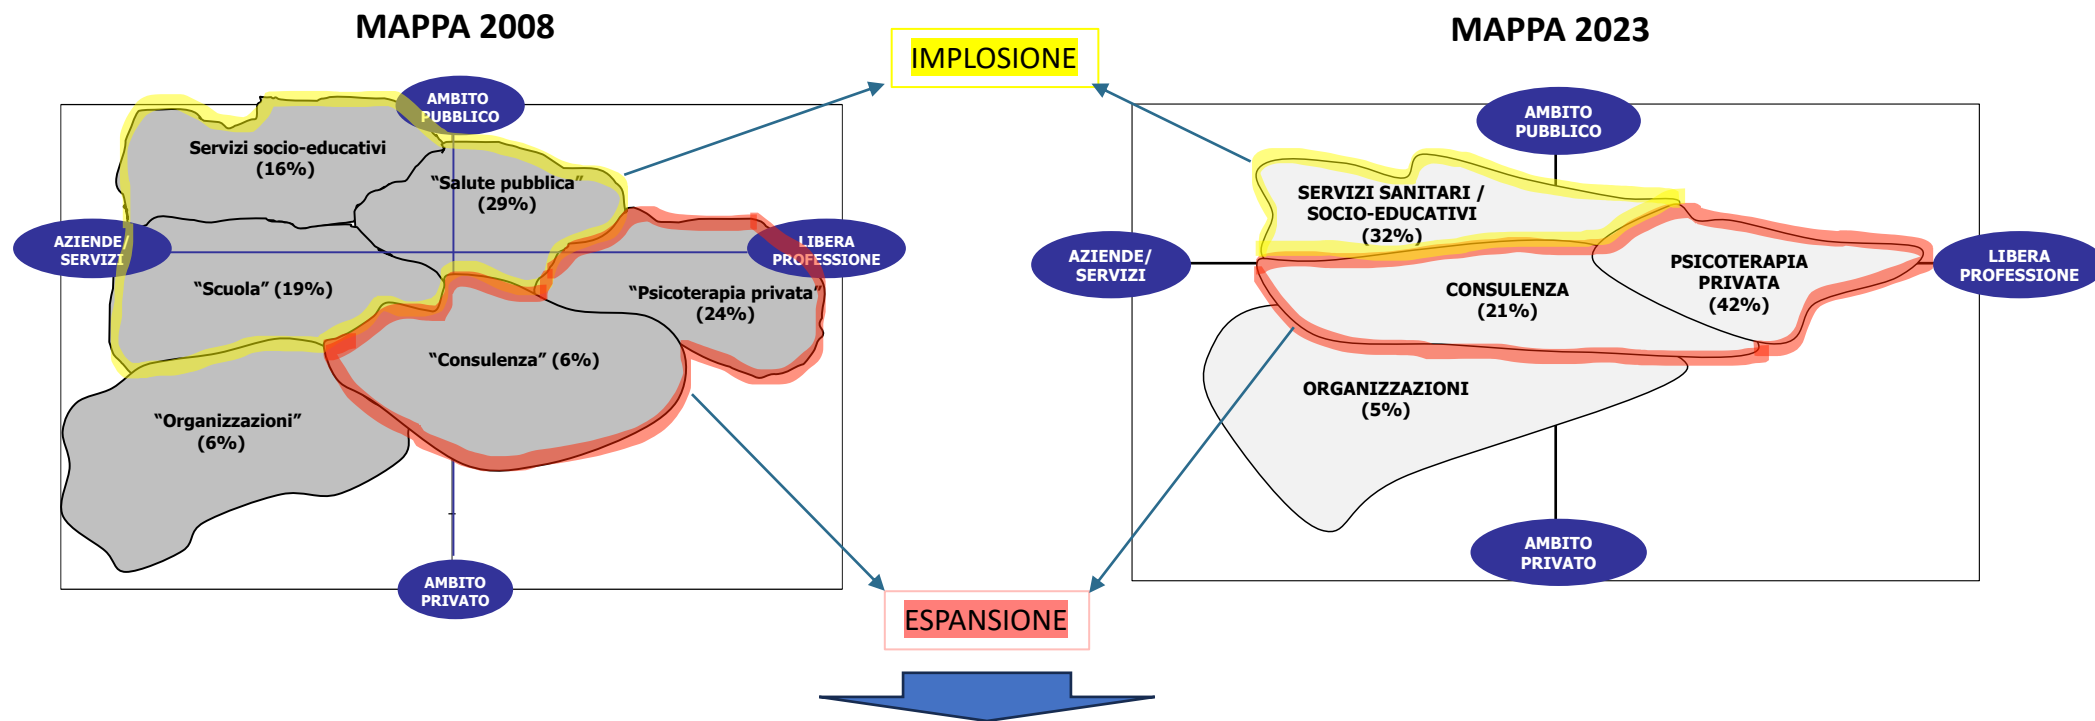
MAPPA 2008

AMBITO PUBBLICO

Servizi socio-educativi (16%)

"Salute pubblica" (29%)

AZIENDE/ SERVIZI

LIBERA PROFESSIONE

"Scuola" (19%)

"Psicoterapia privata" (24%)

"Consulenza" (6%)

"Organizzazioni" (6%)

AMBITO PRIVATO

IMPLOSIONE

ESPANSIONE

MAPPA 2023

AMBITO PUBBLICO

SERVIZI SANITARI / SOCIO-EDUCATIVI (32%)

AZIENDE/ SERVIZI

PSICOTERAPIA PRIVATA (42%)

LIBERA PROFESSIONE

CONSULENZA (21%)

ORGANIZZAZIONI (5%)

AMBITO PRIVATO